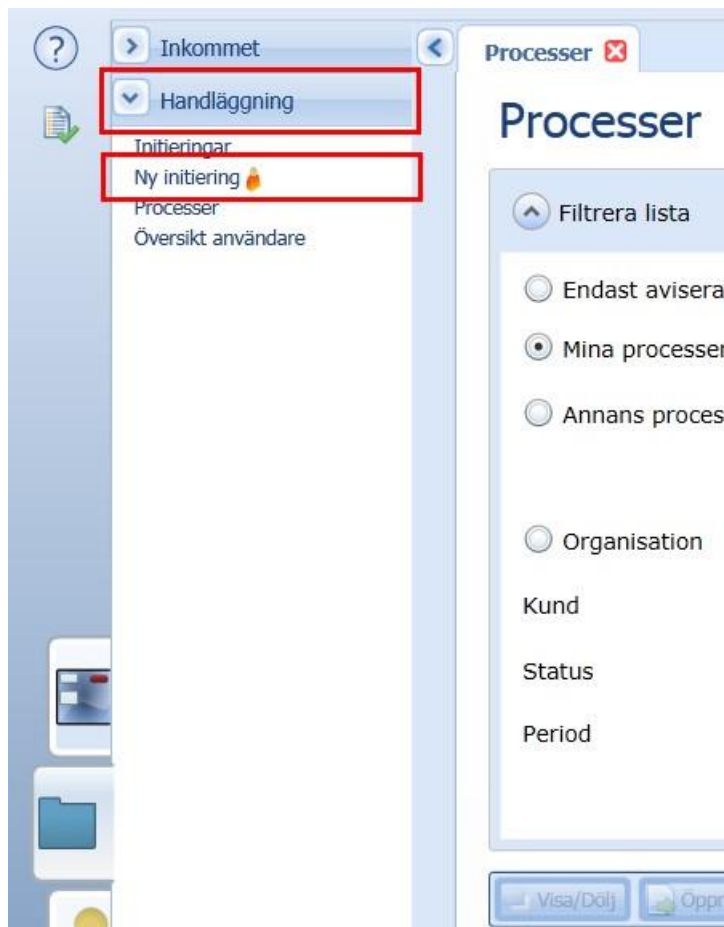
?

Inkommet

Handläggning

Initieringar
Ny initiering
Processer
Översikt användare

Processer

Processer

Filtrera lista

Endast avisera

Mina processer

Annans proces

Organisation

Kund

Status

Period

Visa/Dölj

Öppn